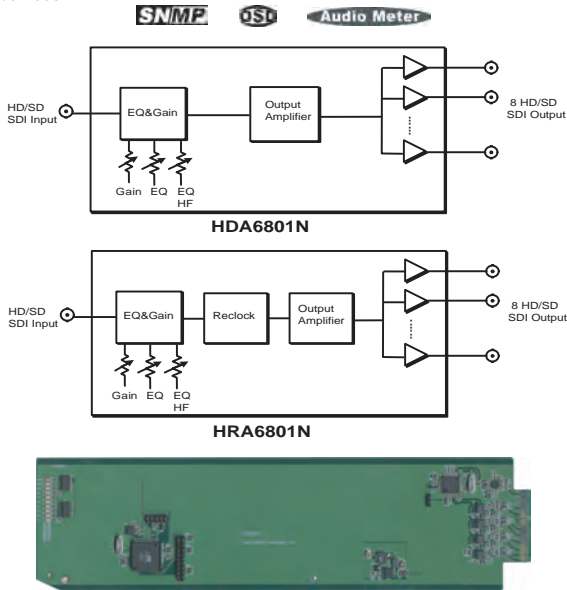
SNMP OSD Audio Meter

HD/SD SDI Input

EQ&Gain

Gain EQ EQ HF

Output Amplifier

8 HD/SD SDI Output

HDA6801N

HD/SD SDI Input

EQ&Gain

Gain EQ EQ HF

Reclock

Output Amplifier

8 HD/SD SDI Output

HRA6801N